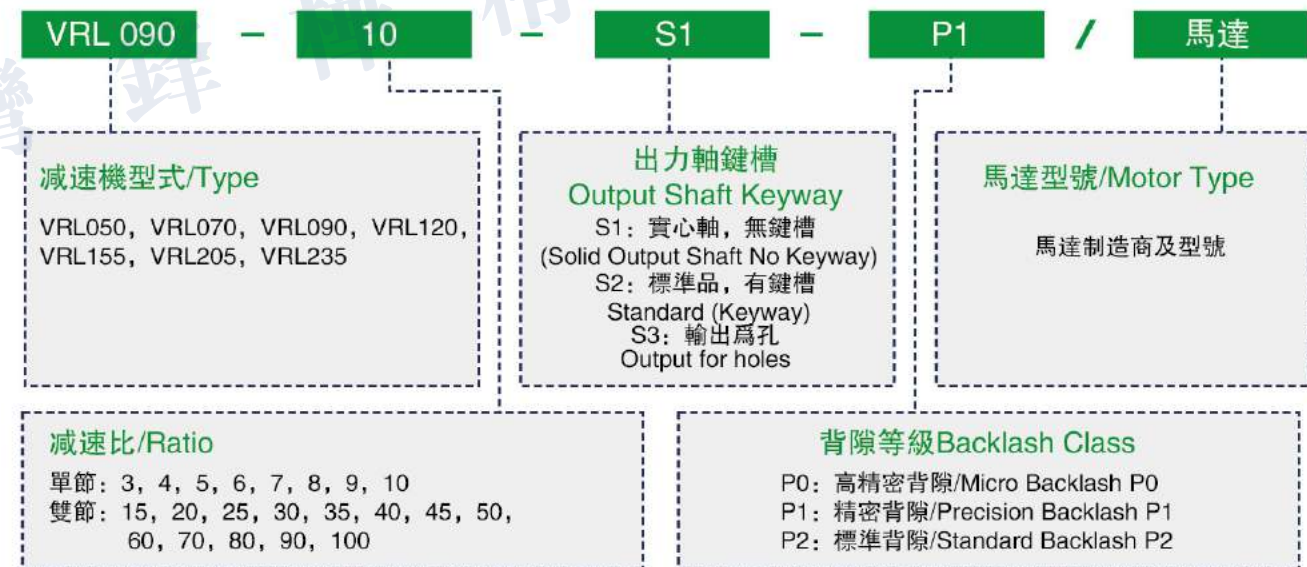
VRL 090 – 10 – S1 – P1 / 馬達

減速機型式/Type

VRL050，VRL070，VRL090，VRL120，VRL155，VRL205，VRL235

出力軸鍵槽
Output Shaft Keyway
S1：實心軸，無鍵槽
(Solid Output Shaft No Keyway)
S2：標準品，有鍵槽
Standard (Keyway)
S3：輸出爲孔
Output for holes

馬達型號/Motor Type

馬達制造商及型號

減速比/Ratio

單節：3，4，5，6，7，8，9，10
雙節：15，20，25，30，35，40，45，50，60，70，80，90，100

背隙等級Backlash Class

P0：高精密背隙/Micro Backlash P0
P1：精密背隙/Precision Backlash P1
P2：標準背隙/Standard Backlash P2